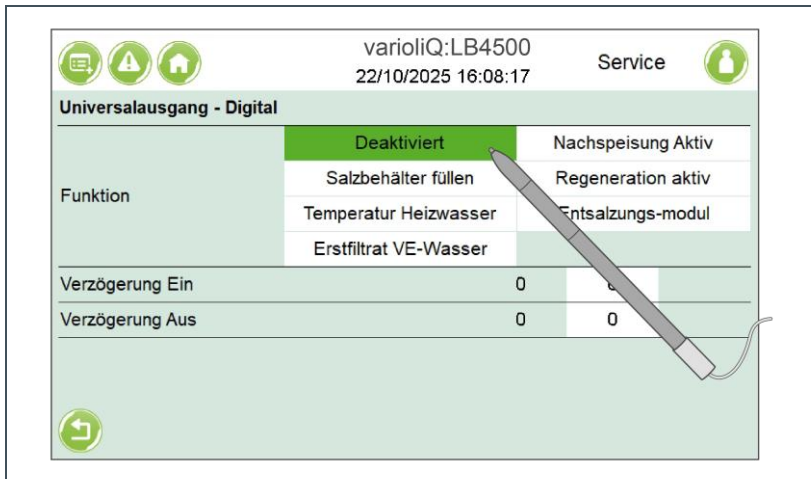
varioliQ:LB4500
22/10/2025 16:08:17

Service

Universalausgang - Digital

| Funktion | Deaktiviert | Nachspeisung Aktiv |
|---|---|---|
| | Salzbehälter füllen | Regeneration aktiv |
| | Temperatur Heizwasser | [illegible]ntsalzungs-modul |
| | Erstfiltrat VE-Wasser | |

| Verzögerung Ein | 0 | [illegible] |
|---|---|---|
| Verzögerung Aus | 0 | 0 |